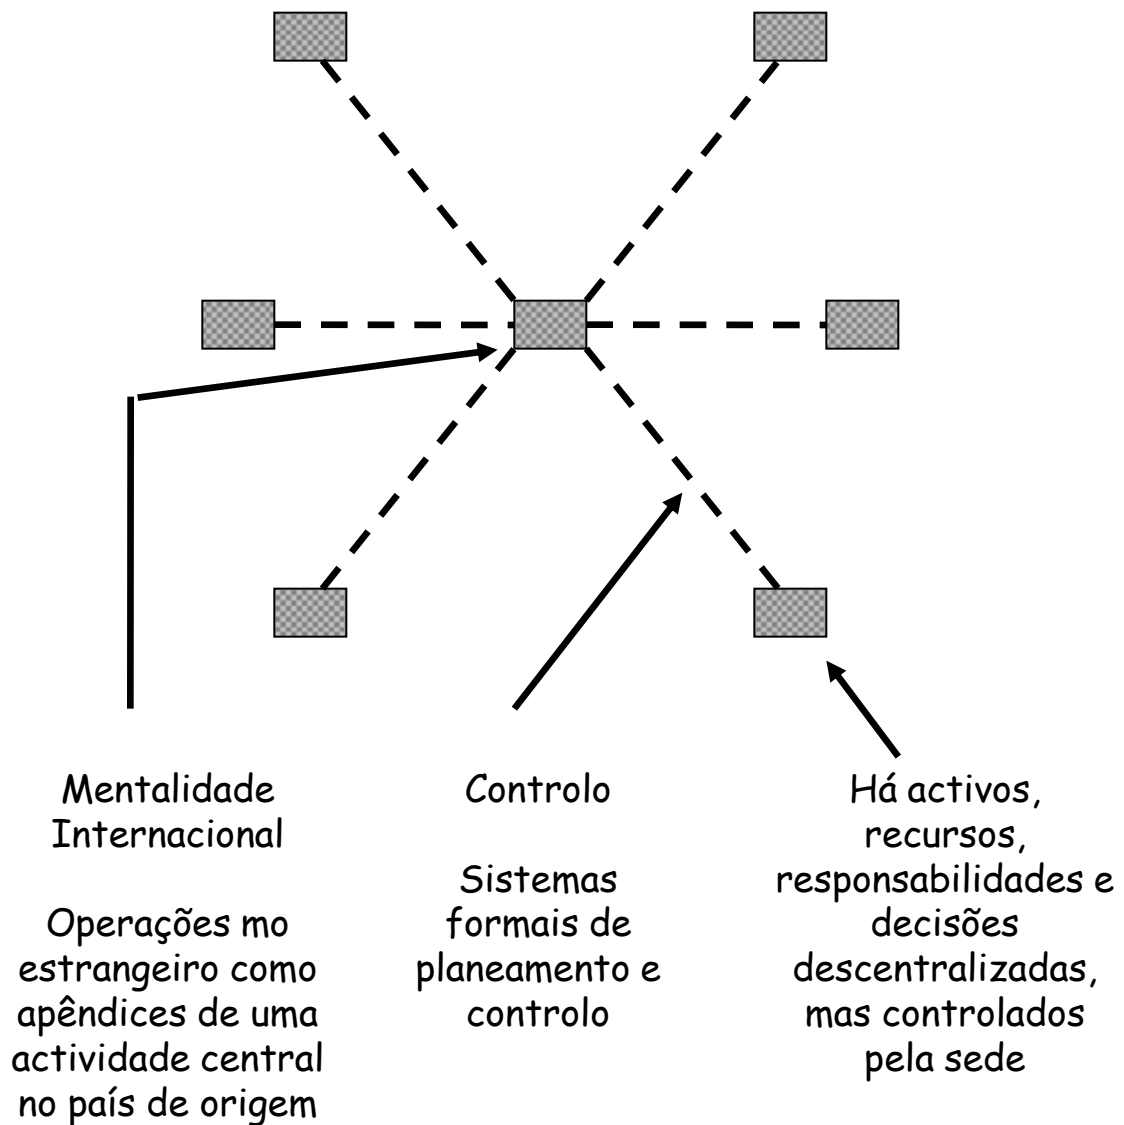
Mentalidade Internacional

Operações mo estrangeiro como apêndices de uma actividade central no país de origem

Controlo

Sistemas formais de planeamento e controlo

Há activos, recursos, responsabilidades e decisões descentralizadas, mas controlados pela sede